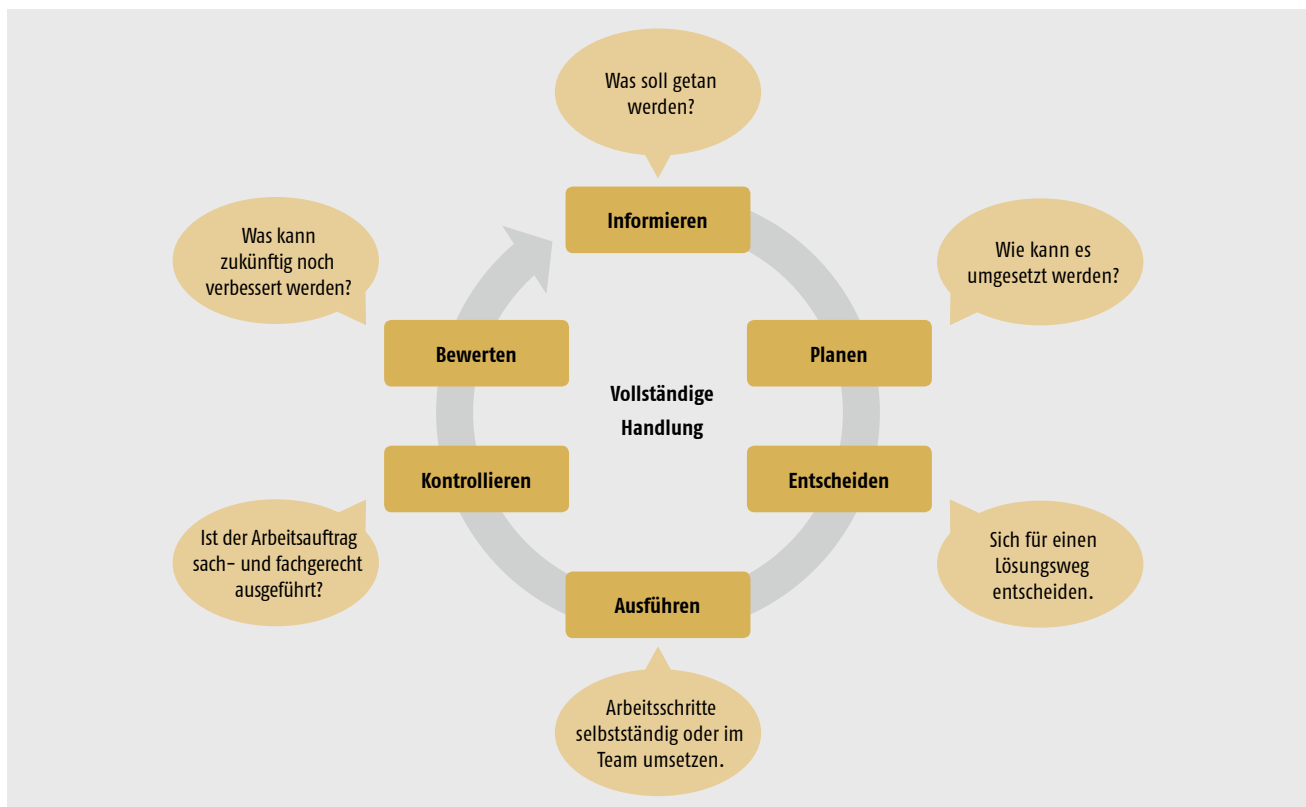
Was soll getan werden?

Informieren

Wie kann es umgesetzt werden?

Planen

Entscheiden

Sich für einen Lösungsweg entscheiden.

Ausführen

Arbeitsschritte selbstständig oder im Team umsetzen.

Kontrollieren

Ist der Arbeitsauftrag sach- und fachgerecht ausgeführt?

Bewerten

Was kann zukünftig noch verbessert werden?

Vollständige Handlung